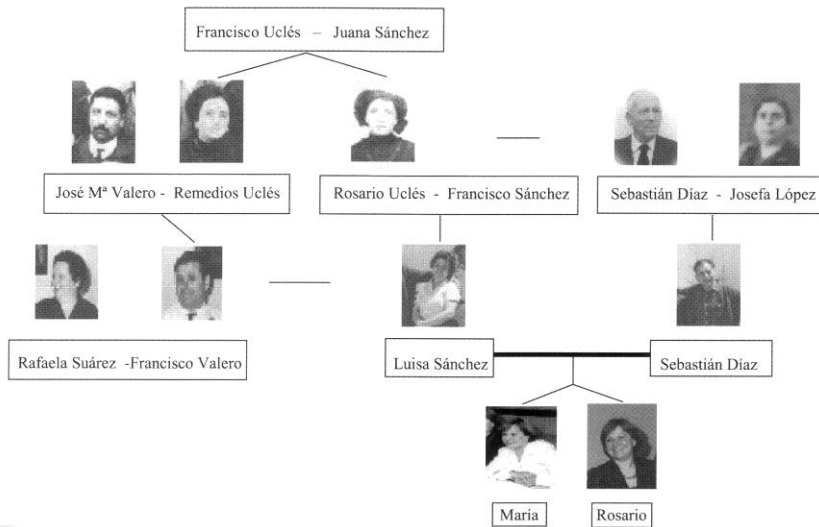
Francisco Uclés – Juana Sánchez

José Mª Valero - Remedios Uclés

Rosario Uclés - Francisco Sánchez

Sebastián Díaz - Josefa López

Rafaela Suárez -Francisco Valero

Luisa Sánchez

Sebastián Díaz

Maria

Rosario